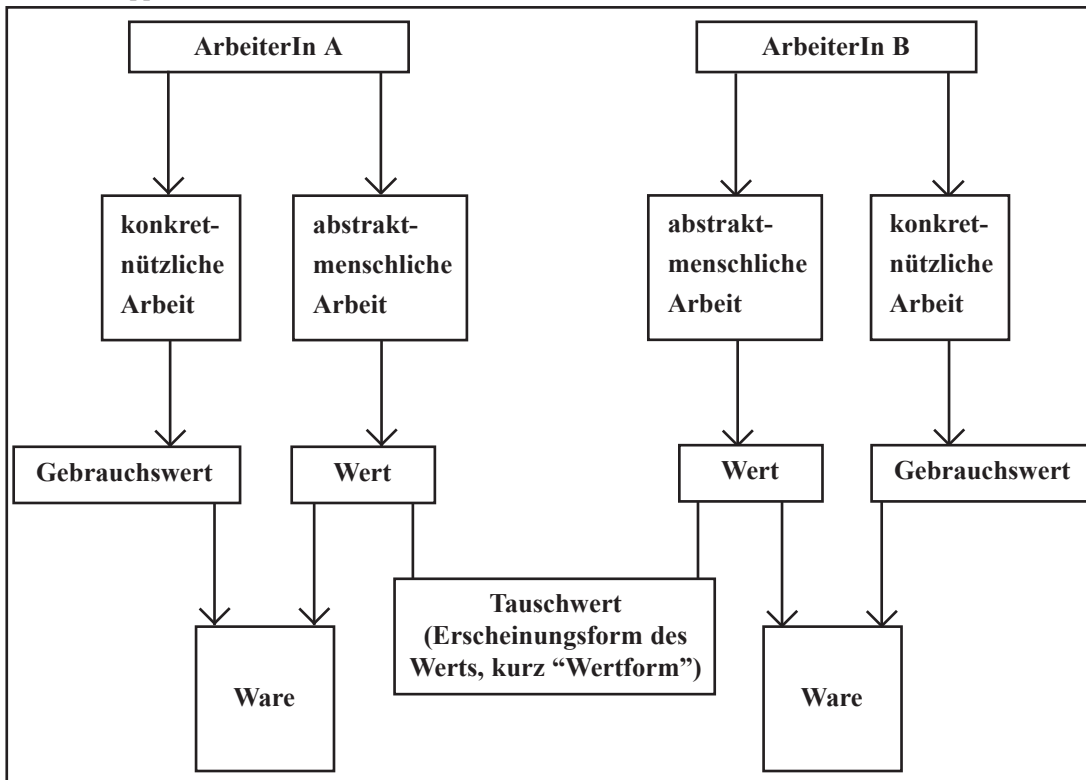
ArbeiterIn A

ArbeiterIn B

konkret-nützliche Arbeit

abstrakt-menschliche Arbeit

abstrakt-menschliche Arbeit

konkret-nützliche Arbeit

Gebrauchswert

Wert

Wert

Gebrauchswert

Tauschwert (Erscheinungsform des Werts, kurz "Wertform")

Ware

Ware